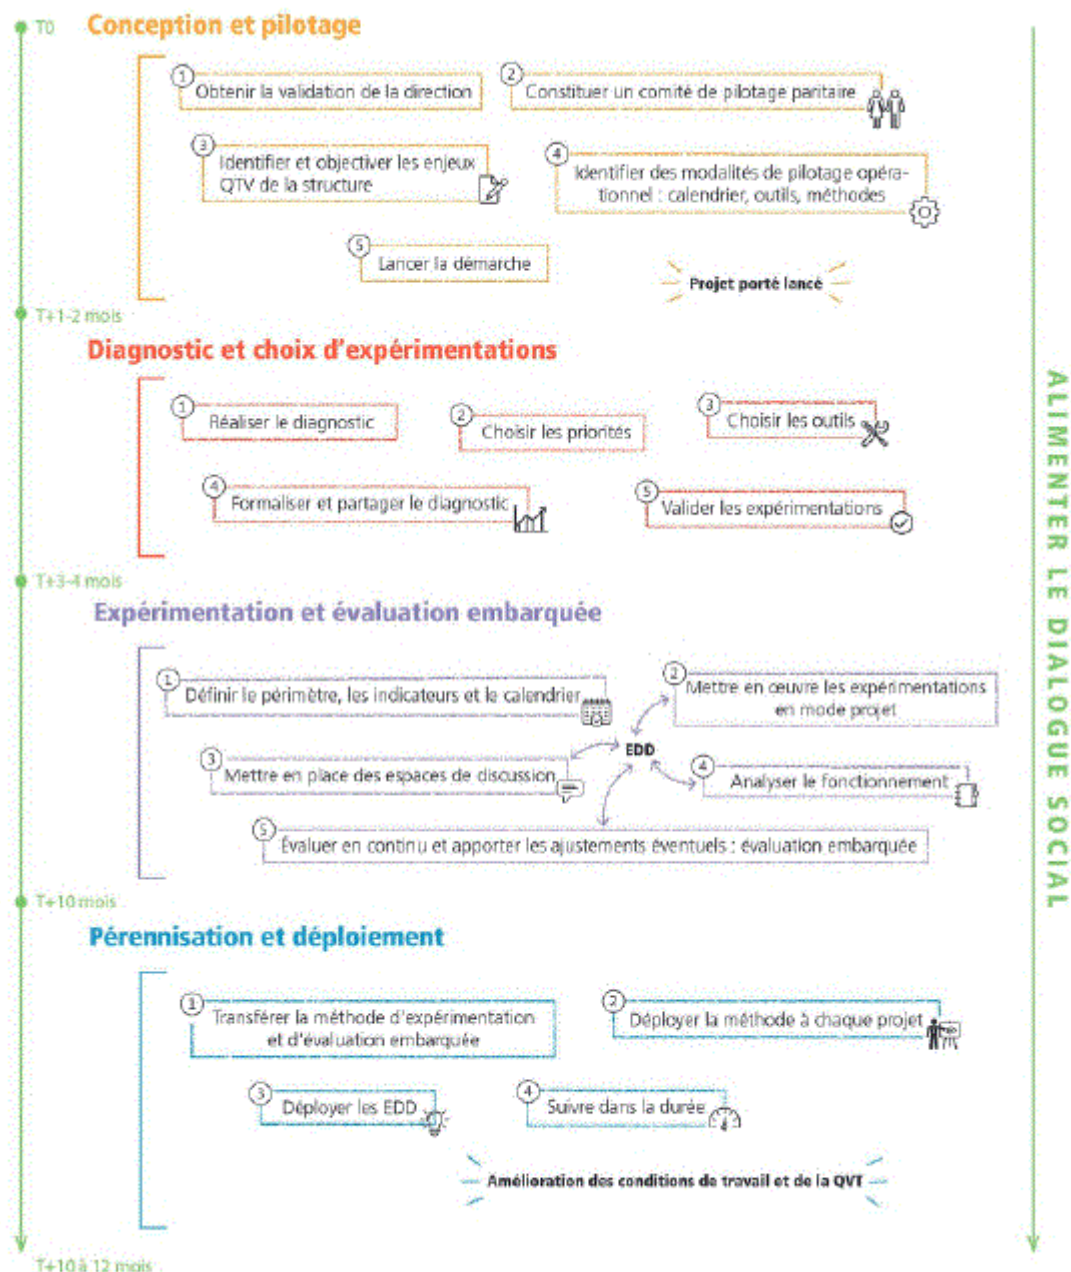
T0

Conception et pilotage

1 Obtenir la validation de la direction

2 Constituer un comité de pilotage paritaire

3 Identifier et objectiver les enjeux QTV de la structure

4 Identifier des modalités de pilotage opérationnel : calendrier, outils, méthodes

5 Lancer la démarche

Projet porté lancé

T+1-2 mois

Diagnostic et choix d'expérimentations

1 Réaliser le diagnostic

2 Choisir les priorités

3 Choisir les outils

4 Formaliser et partager le diagnostic

5 Valider les expérimentations

T+3-4 mois

Expérimentation et évaluation embarquée

1 Définir le périmètre, les indicateurs et le calendrier

2 Mettre en œuvre les expérimentations en mode projet

EDD

3 Mettre en place des espaces de discussion

4 Analyser le fonctionnement

5 Évaluer en continu et apporter les ajustements éventuels : évaluation embarquée

T+10 mois

Pérennisation et déploiement

1 Transférer la méthode d'expérimentation et d'évaluation embarquée

2 Déployer la méthode à chaque projet

3 Déployer les EDD

4 Suivre dans la durée

Amélioration des conditions de travail et de la QVT

T+10 à 12 mois

ALIMENTER LE DIALOGUE SOCIAL